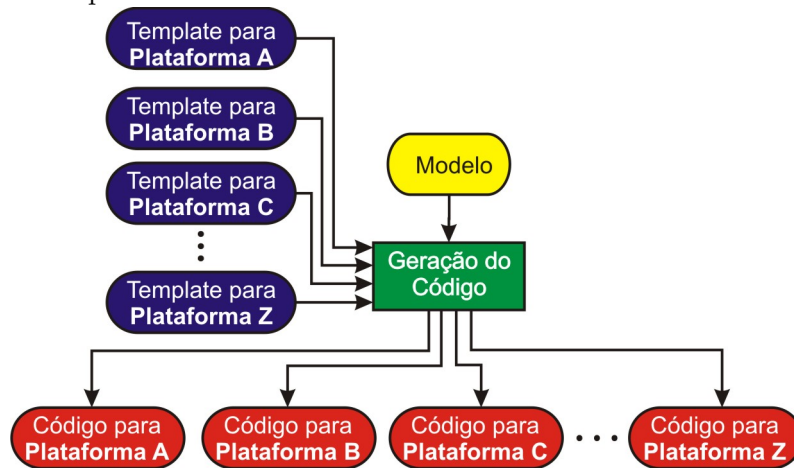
Template para **Plataforma A**

Template para **Plataforma B**

Template para **Plataforma C**

⋮

Template para **Plataforma Z**

Modelo

Geração do Código

Código para **Plataforma A**

Código para **Plataforma B**

Código para **Plataforma C**

. . .

Código para **Plataforma Z**